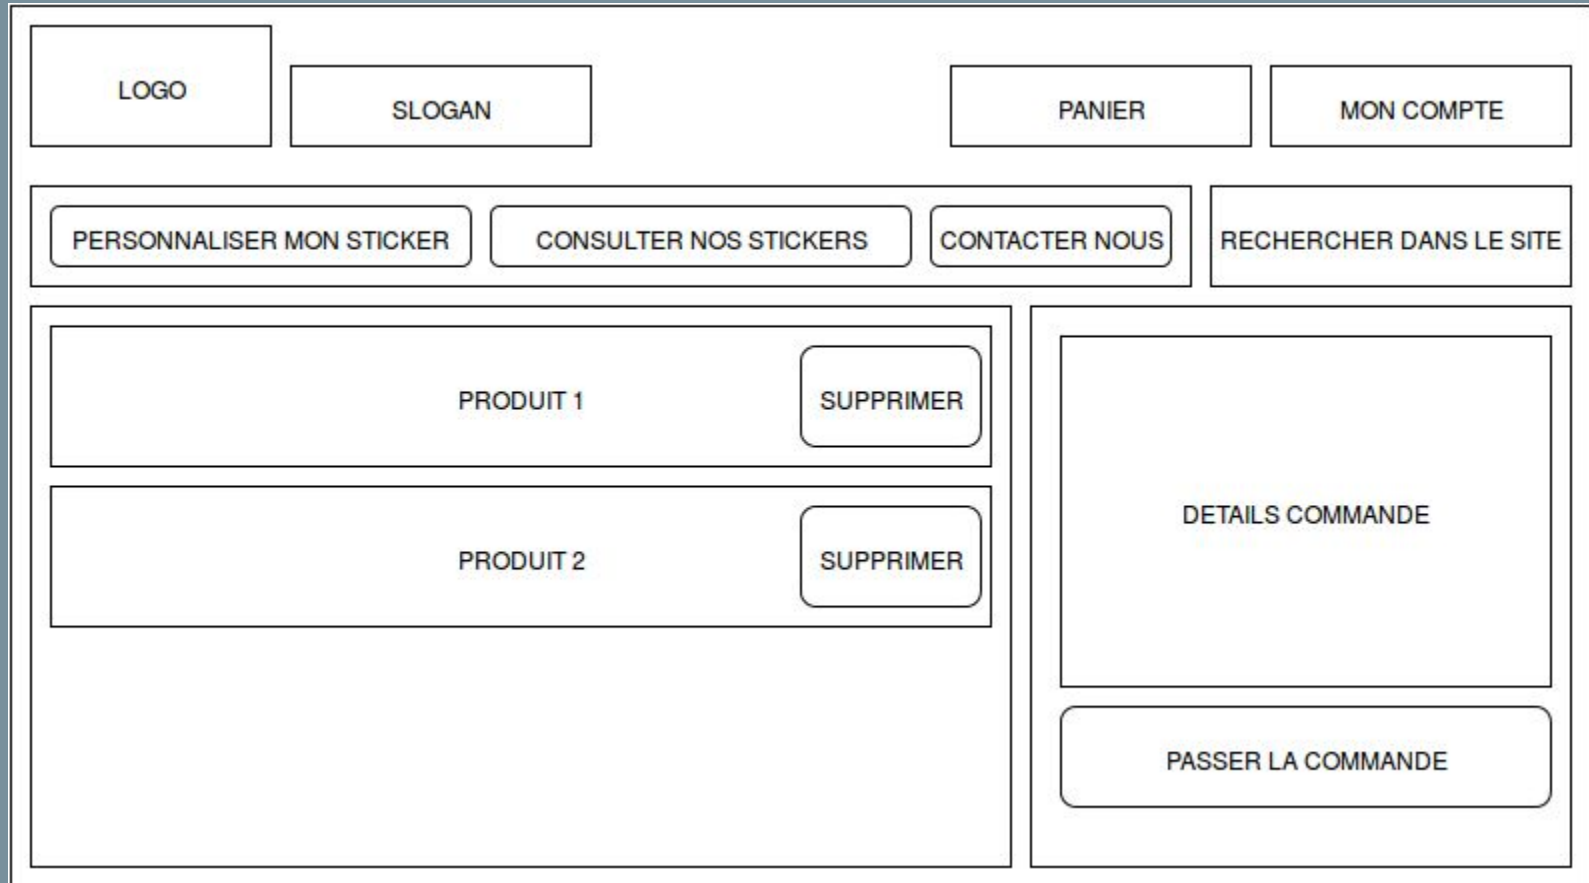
LOGO

SLOGAN

PANIER

MON COMPTE

PERSONNALISER MON STICKER

CONSULTER NOS STICKERS

CONTACTER NOUS

RECHERCHER DANS LE SITE

PRODUIT 1

SUPPRIMER

PRODUIT 2

SUPPRIMER

DETAILS COMMANDE

PASSER LA COMMANDE